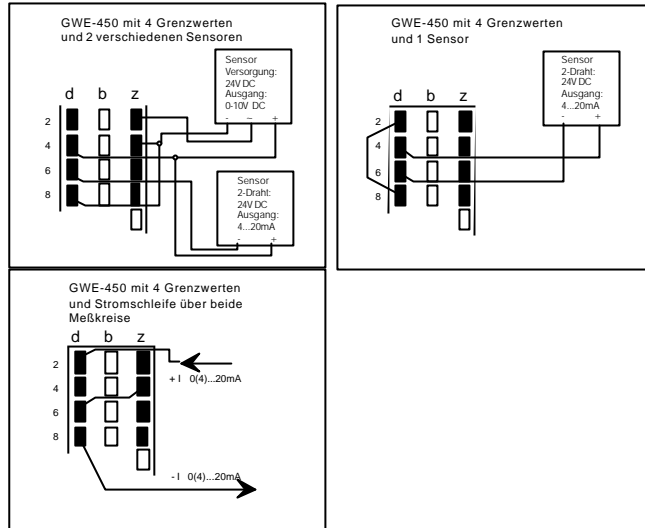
GWE-450 mit 4 Grenzwerten und 2 verschiedenen Sensoren

Sensor
Versorgung:
24V DC
Ausgang:
0-10V DC
- ~ +

d b z
2
4
6
8

Sensor
2-Draht:
24V DC
Ausgang:
4...20mA
- +

GWE-450 mit 4 Grenzwerten und 1 Sensor

Sensor
2-Draht:
24V DC
Ausgang:
4...20mA
- +

d b z
2
4
6
8

GWE-450 mit 4 Grenzwerten und Stromschleife über beide Meßkreise

d b z
2
4
6
8

+ I 0(4)...20mA

- I 0(4)...20mA